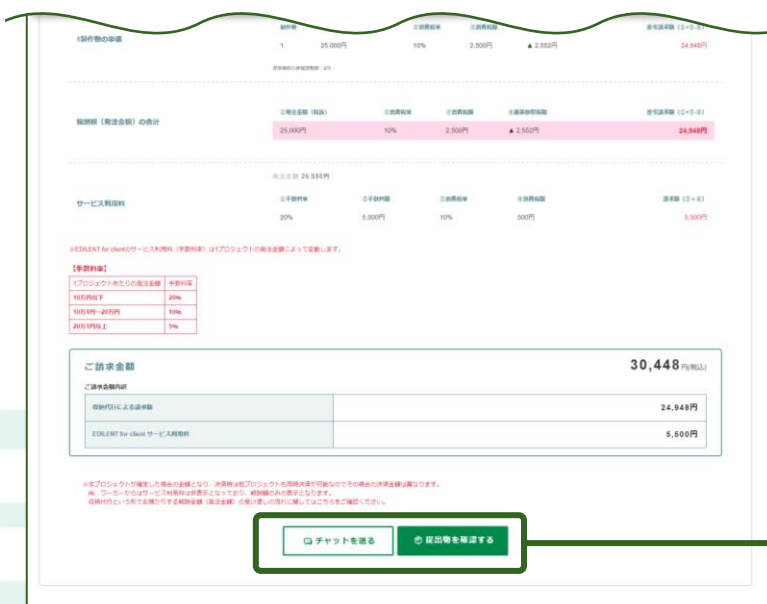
1納品物の単価

| 個数 | | ①消費税率 | ②消費税額 | | 差引請求額（①+②-③） |
|---|---|---|---|---|---|
| 1 | 25,000円 | 10% | 2,500円 | ▲ 2,552円 | 24,948円 |

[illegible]

報酬額（発注金額）の合計

| ①発注金額（税抜） | ②消費税率 | ③消費税額 | ④源泉徴収税額 | 差引請求額（①+③-④） |
|---|---|---|---|---|
| 25,000円 | 10% | 2,500円 | ▲ 2,552円 | 24,948円 |

※発注金額 25,000円

サービス利用料

| ①手数料率 | ②手数料額 | ③消費税率 | ④消費税額 | 請求額（②+④） |
|---|---|---|---|---|
| 20% | 5,000円 | 10% | 500円 | 5,500円 |

※EDLENT for clientのサービス利用料（手数料率）は1プロジェクトの発注金額によって変動します。

【手数料率】

| 1プロジェクトあたりの発注金額 | 手数料率 |
|---|---|
| 10万円以下 | 20% |
| 10万1円〜20万円 | 10% |
| 20万1円以上 | 5% |

ご請求金額 30,448円(税込)

ご請求金額内訳

| 収納代行による請求額 | 24,948円 |
|---|---|
| EDLENT for client サービス利用料 | 5,500円 |

※本プロジェクトが確定した場合の金額となり、決済時は他プロジェクトを同時決済が可能なのでその場合の決済金額は異なります。
※、ワーカーからはサービス利用料は非表示となっており、報酬額のみの表示となります。
収納代行という形でお預かりする報酬金額（発注金額）の受け渡しの流れに関してはこちらをご確認ください。

チャットを送る
提出物を確認する